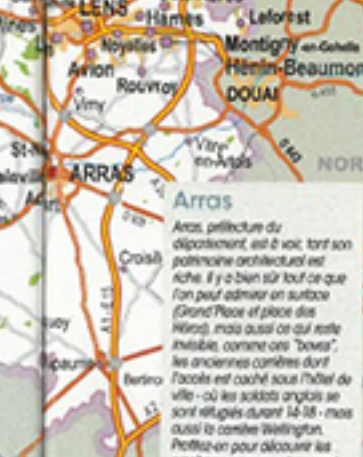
LENS
Harnes
Leforest
Noyelles
Montigny en-Gohelle
Avion
Hénin-Beaumon
Rouvroy
DOUAI
Vimy
Vitry-en-Artois
St-N
ARRAS
NOR
Arras
Croisil
Bapaume
Bertinco
A1-E15

Arras, préfecture du département, est à voir, tant son patrimoine architectural est riche. Il y a bien sûr tout ce que l'on peut admirer en surface (Grand'Place et place des Héros), mais aussi ce qui reste invisible, comme ces "boves", les anciennes carrières dont l'accès est caché sous l'hôtel de ville - où les soldats anglais se sont réfugiés durant 14-18 - mais aussi la carrière Wellington. Profitez-en pour découvrir les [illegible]